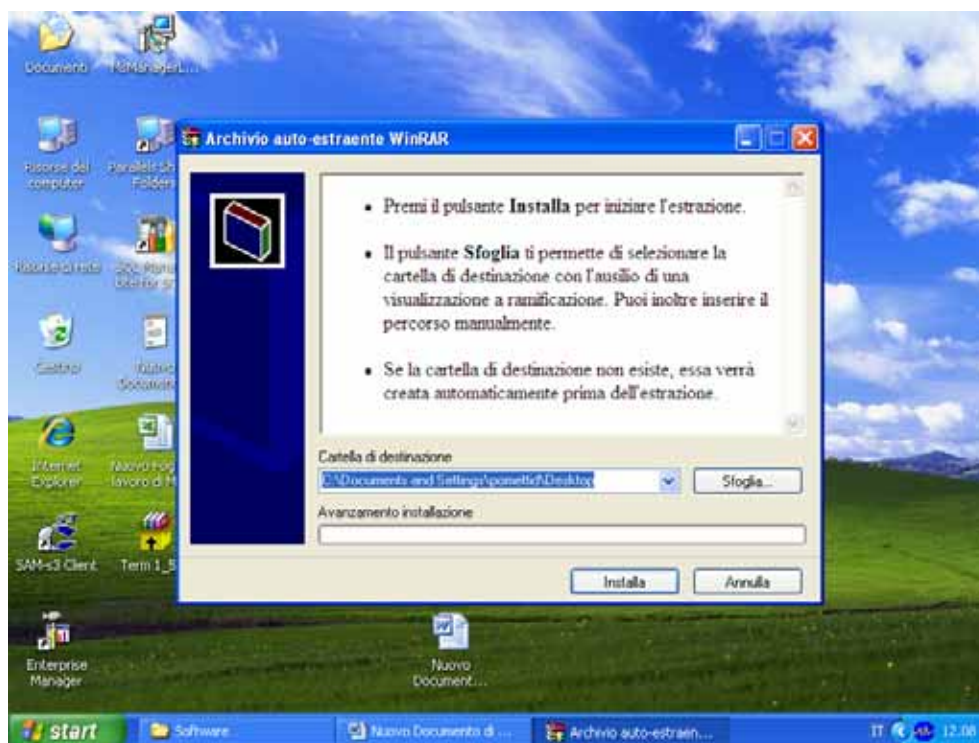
Documenti

HiManagerL...

Risorse del computer

Parallels Sh Folders

Risorse di rete

SQL Plus Worksheet

Cestino

Nuovo Documento

Internet Explorer

Nuovo Foglio di lavoro di M...

SAM-s3 Client

Term 1_5

Enterprise Manager

Nuovo Document...

Archivio auto-estraente WinRAR

• Premi il pulsante **Installa** per iniziare l'estrazione.

• Il pulsante **Sfoglia** ti permette di selezionare la cartella di destinazione con l'ausilio di una visualizzazione a ramificazione. Puoi inoltre inserire il percorso manualmente.

• Se la cartella di destinazione non esiste, essa verrà creata automaticamente prima dell'estrazione.

Cartella di destinazione

C:\Documents and Settings\pometti\Desktop

Sfoglia...

Avanzamento installazione

Installa

Annulla

start

Software

Nuovo Documento di ...

Archivio auto-estraen...

IT

12.08